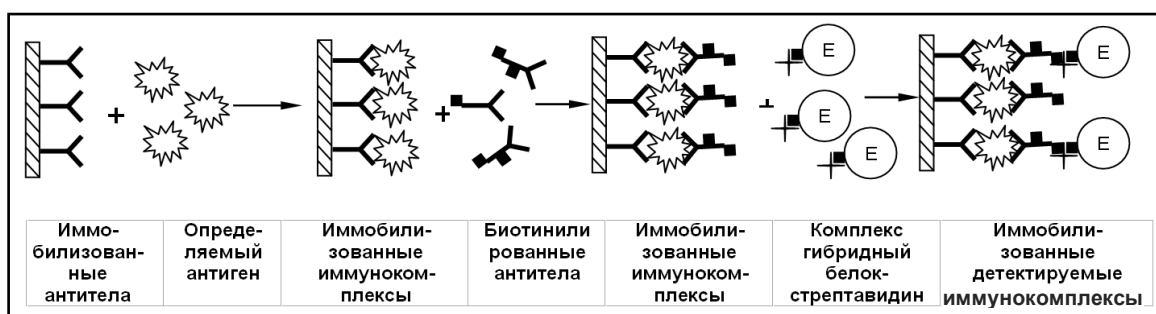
+ + + E E E E E

| Иммобилизованные антитела | Определяемый антиген | Иммобилизованные иммунокомплексы | Биотинилированные антитела | Иммобилизованные иммунокомплексы | Комплекс гибридный белок-стрептавидин | Иммобилизованные детектируемые иммунокомплексы |
|---|---|---|---|---|---|---|